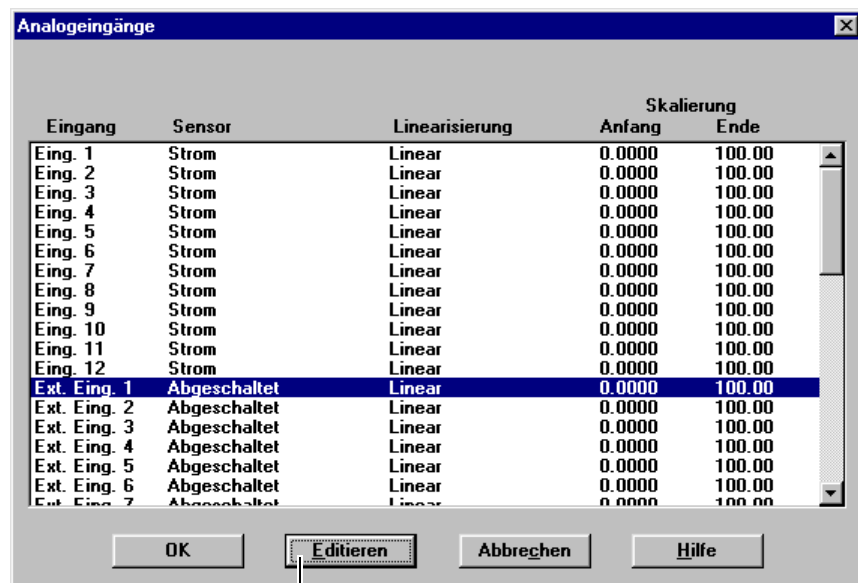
Analogeingänge

Skalierung

| Eingang | Sensor | Linearisierung | Anfang | Ende |
|---|---|---|---|---|
| Eing. 1 | Strom | Linear | 0.0000 | 100.00 |
| Eing. 2 | Strom | Linear | 0.0000 | 100.00 |
| Eing. 3 | Strom | Linear | 0.0000 | 100.00 |
| Eing. 4 | Strom | Linear | 0.0000 | 100.00 |
| Eing. 5 | Strom | Linear | 0.0000 | 100.00 |
| Eing. 6 | Strom | Linear | 0.0000 | 100.00 |
| Eing. 7 | Strom | Linear | 0.0000 | 100.00 |
| Eing. 8 | Strom | Linear | 0.0000 | 100.00 |
| Eing. 9 | Strom | Linear | 0.0000 | 100.00 |
| Eing. 10 | Strom | Linear | 0.0000 | 100.00 |
| Eing. 11 | Strom | Linear | 0.0000 | 100.00 |
| Eing. 12 | Strom | Linear | 0.0000 | 100.00 |
| Ext. Eing. 1 | Abgeschaltet | Linear | 0.0000 | 100.00 |
| Ext. Eing. 2 | Abgeschaltet | Linear | 0.0000 | 100.00 |
| Ext. Eing. 3 | Abgeschaltet | Linear | 0.0000 | 100.00 |
| Ext. Eing. 4 | Abgeschaltet | Linear | 0.0000 | 100.00 |
| Ext. Eing. 5 | Abgeschaltet | Linear | 0.0000 | 100.00 |
| Ext. Eing. 6 | Abgeschaltet | Linear | 0.0000 | 100.00 |
| Ext. Eing. 7 | Abgeschaltet | Linear | 0.0000 | 100.00 |

OK   Editieren   Abbrechen   Hilfe